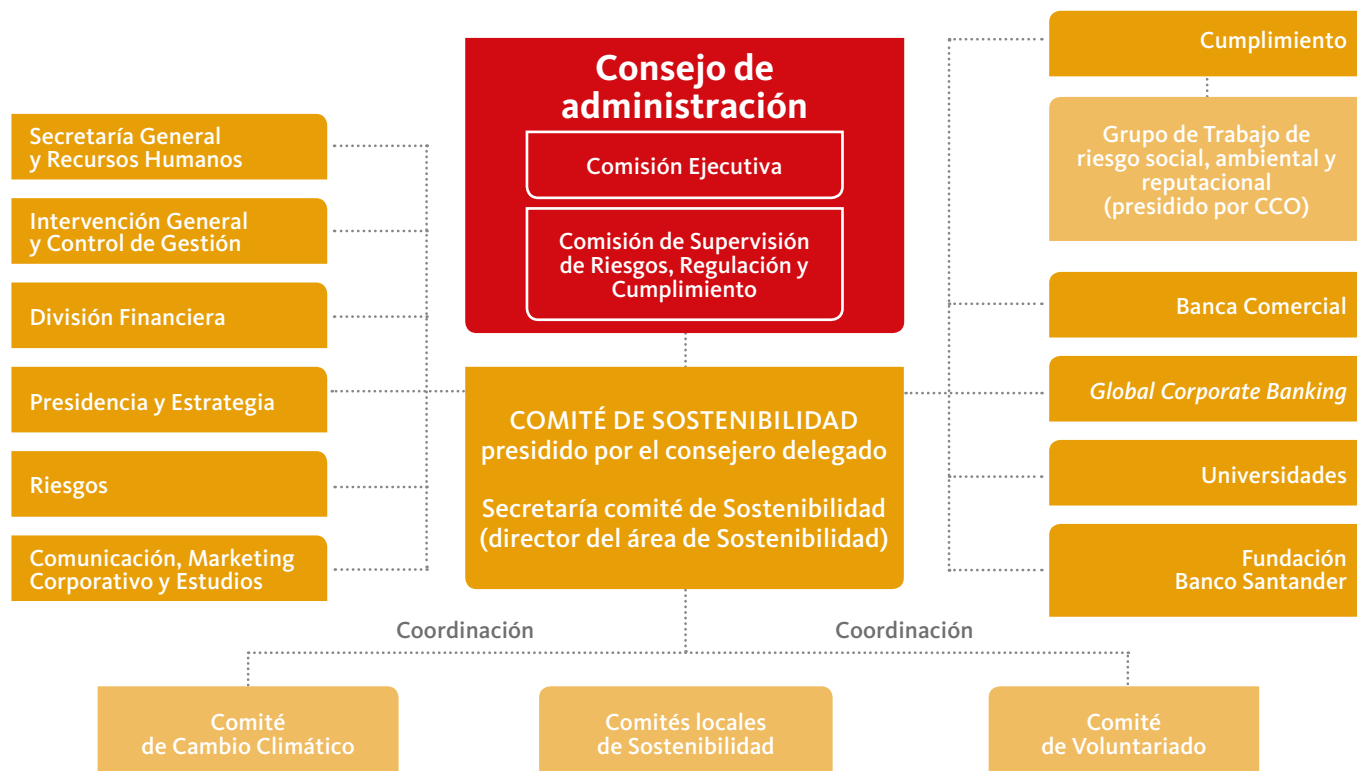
Consejo de administración

Comisión Ejecutiva

Comisión de Supervisión de Riesgos, Regulación y Cumplimiento

Secretaría General y Recursos Humanos

Intervención General y Control de Gestión

División Financiera

Presidencia y Estrategia

Riesgos

Comunicación, Marketing Corporativo y Estudios

COMITÉ DE SOSTENIBILIDAD presidido por el consejero delegado

Secretaría comité de Sostenibilidad (director del área de Sostenibilidad)

Cumplimiento

Grupo de Trabajo de riesgo social, ambiental y reputacional (presidido por CCO)

Banca Comercial

Global Corporate Banking

Universidades

Fundación Banco Santander

Coordinación

Coordinación

Comité de Cambio Climático

Comités locales de Sostenibilidad

Comité de Voluntariado